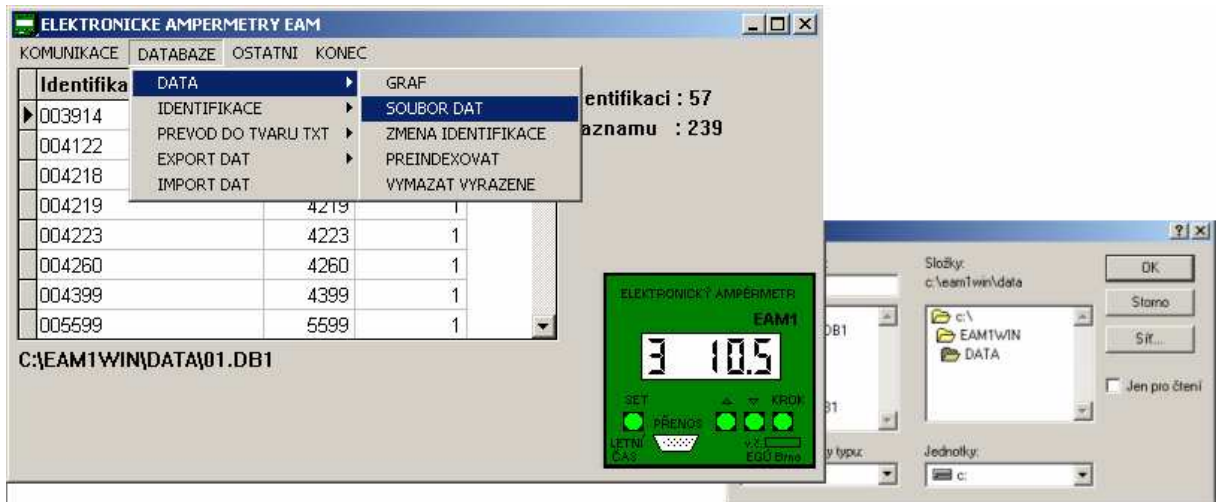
ELEKTRONICKE AMPERMETRY EAM

KOMUNIKACE DATABAZE OSTATNI KONEC

Identifika

DATA
IDENTIFIKACE
PREVOD DO TVARU TXT
EXPORT DAT
IMPORT DAT

GRAF
SOUBOR DAT
ZMENA IDENTIFIKACE
PREINDEXOVAT
VYMAZAT VYRAZENE

entifikaci : 57
aznamu : 239

| | | |
|---|---|---|
| 003914 | | |
| 004122 | | |
| 004218 | | |
| 004219 | 4219 | 1 |
| 004223 | 4223 | 1 |
| 004260 | 4260 | 1 |
| 004399 | 4399 | 1 |
| 005599 | 5599 | 1 |

C:\EAM1WIN\DATA\01.DB1

ELEKTRONICKÝ AMPÉRMETR
EAM1
3 10.5
SET
KROK
PŘENOS
LETNÍ ČAS
v.v.
EGÚ Brno

?
×
Složky:
c:\eam1win\data
OK
Storno
Síť...
DB1
B1
c:\
EAM1WIN
DATA
Jen pro čtení
y typu:
Jednotky:
c: